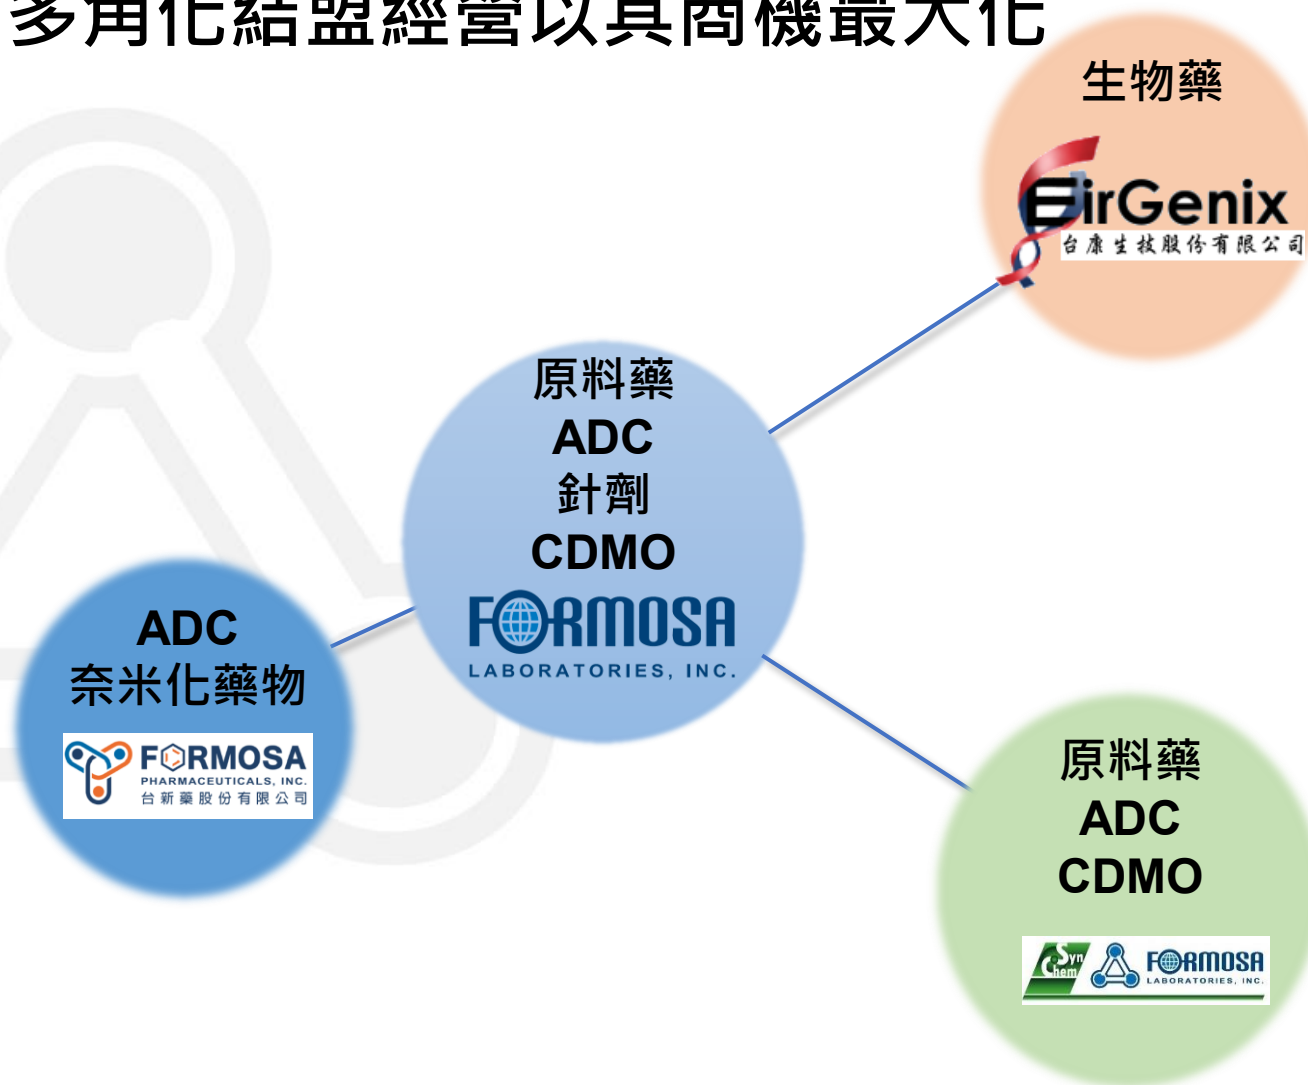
多角化結盟經營以其商機最大化

生物藥

EirGenix
台康生技股份有限公司

原料藥
ADC
針劑
CDMO

FORMOSA
LABORATORIES, INC.

ADC
奈米化藥物

FORMOSA
PHARMACEUTICALS, INC.
台新藥股份有限公司

原料藥
ADC
CDMO

SynChem

FORMOSA
LABORATORIES, INC.